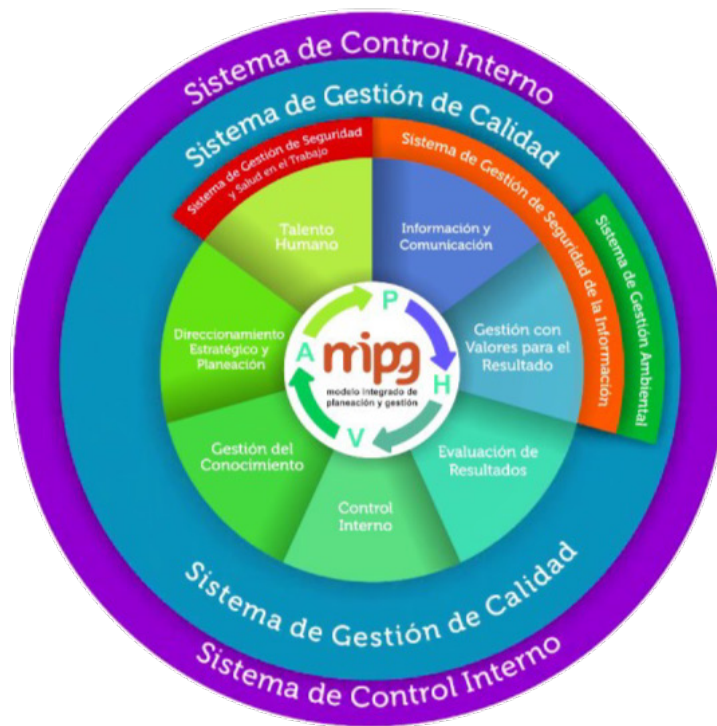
Sistema de Control Interno

Sistema de Gestión de Calidad

Sistema de Gestión de Seguridad y Salud en el Trabajo

Sistema de Gestión de Seguridad de la Información

Sistema de Gestión Ambiental

Talento Humano

Información y Comunicación

Gestión con Valores para el Resultado

Evaluación de Resultados

Control Interno

Gestión del Conocimiento

Direccionamiento Estratégico y Planeación

P
H
V
A

mipg
modelo integrado de planeación y gestión

Sistema de Gestión de Calidad

Sistema de Control Interno